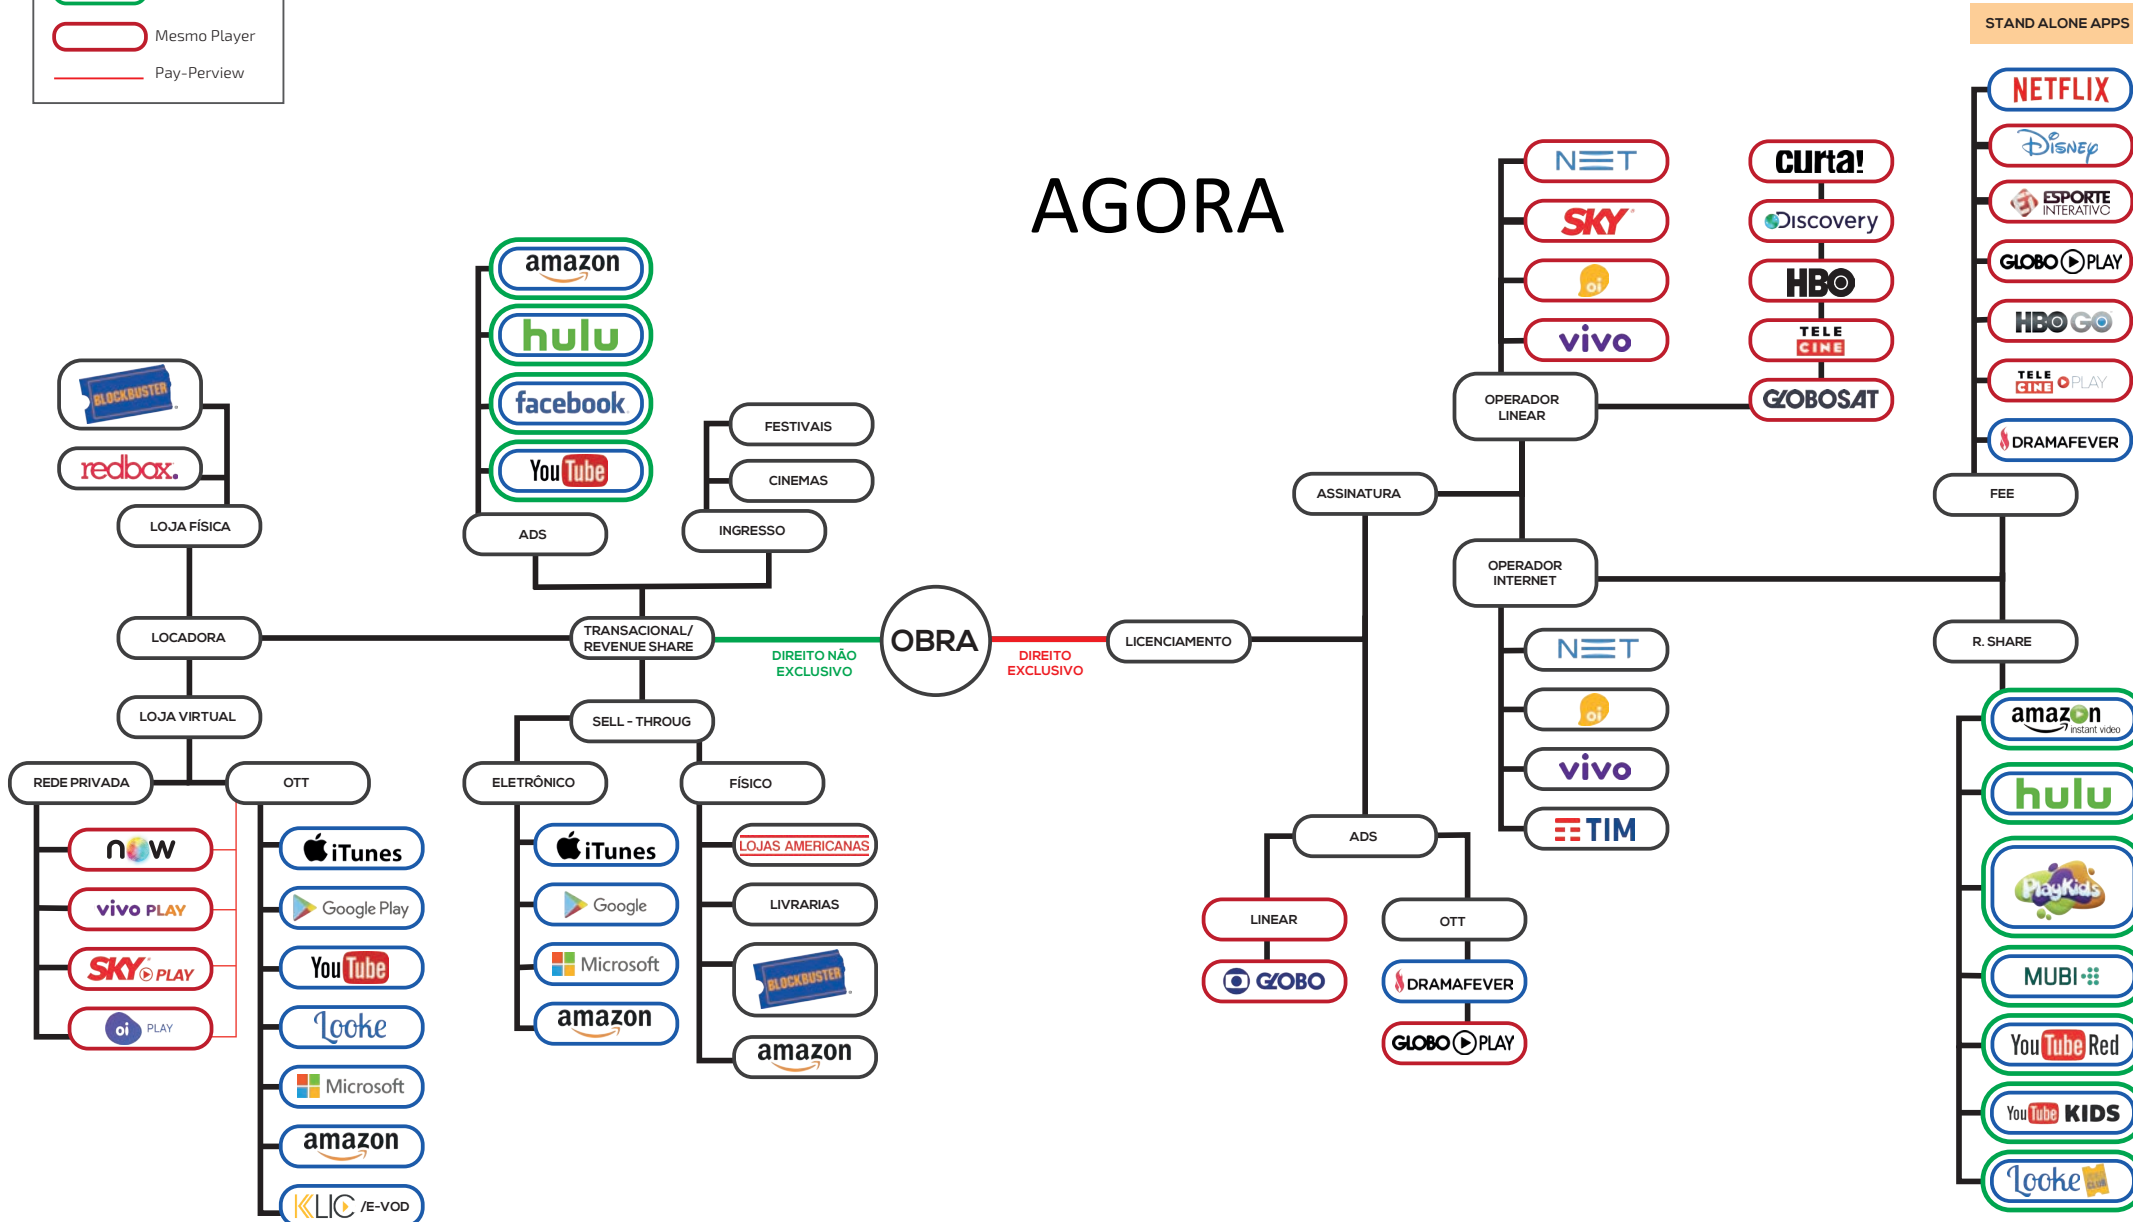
Mesmo Player
Pay-Perview

STAND ALONE APPS

AGORA

NETFLIX
Disney
ESPORTE INTERATIVO
GLOBO PLAY
HBO GO
TELE CINE PLAY
DRAMAFEVER
FEE

NET
SKY
oi
vivo
OPERADOR LINEAR

curta!
Discovery
HBO
TELE CINE
GLOBOSAT

ASSINATURA
OPERADOR INTERNET
NET
oi
vivo
TIM

R. SHARE
amazon instant video
hulu
PlayKids
MUBI
YouTube Red
YouTube KIDS
Looke

amazon
hulu
facebook
YouTube
ADS

FESTIVAIS
CINEMAS
INGRESSO

BLOCKBUSTER
redbox.
LOJA FÍSICA
LOCADORA
LOJA VIRTUAL
REDE PRIVADA
OTT

TRANSACIONAL/ REVENUE SHARE
DIREITO NÃO EXCLUSIVO
OBRA
DIREITO EXCLUSIVO
LICENCIAMENTO

SELL - THROUG
ELETRÔNICO
FÍSICO

now
vivo PLAY
SKY PLAY
oi PLAY

iTunes
Google Play
YouTube
Looke
Microsoft
amazon
KLIC /E-VOD

iTunes
Google
Microsoft
amazon

LOJAS AMERICANAS
LIVRARIAS
BLOCKBUSTER
amazon

ADS
LINEAR
GLOBO
OTT
DRAMAFEVER
GLOBO PLAY